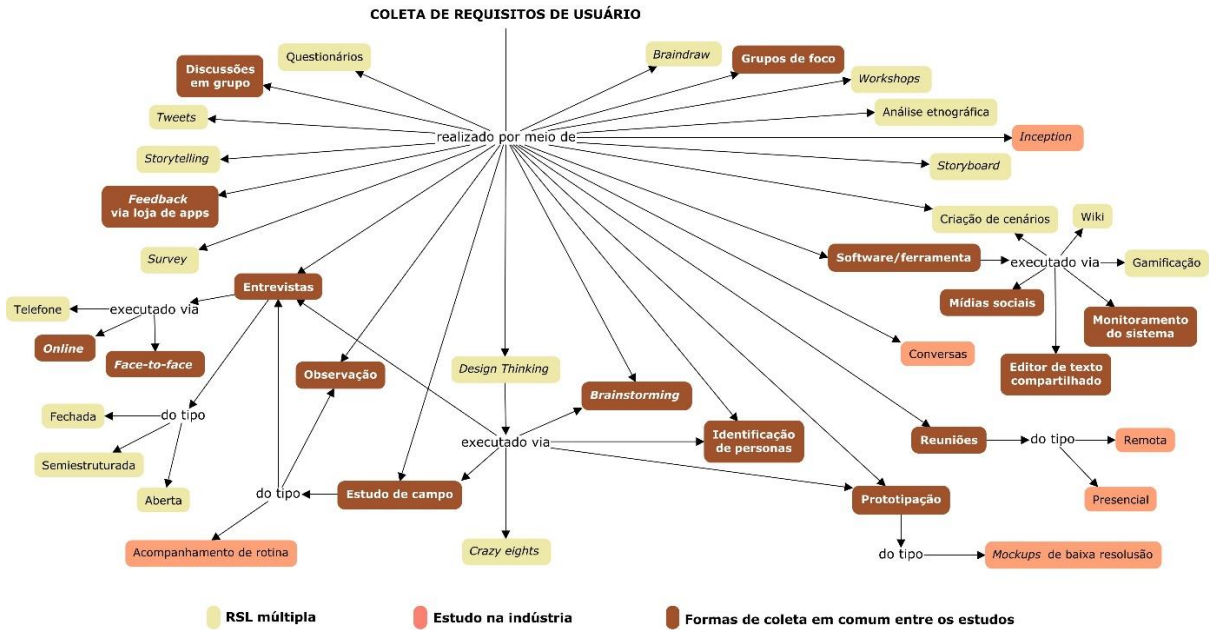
COLETA DE REQUISITOS DE USUÁRIO

realizado por meio de

Questionários

Discussões em grupo

Tweets

Storytelling

Feedback via loja de apps

Survey

Braindraw

Grupos de foco

Workshops

Análise etnográfica

Inception

Storyboard

Criação de cenários

Wiki

Software/ferramenta

executado via

Gamificação

Mídias sociais

Monitoramento do sistema

Editor de texto compartilhado

Conversas

Entrevistas

executado via

Telefone

Online

Face-to-face

do tipo

Fechada

Semiestruturada

Aberta

Observação

Design Thinking

executado via

Brainstorming

Identificação de personas

Estudo de campo

do tipo

Acompanhamento de rotina

Crazy eights

Reuniões

do tipo

Remota

Presencial

Prototipação

do tipo

Mockups de baixa resolusão

RSL múltipla

Estudo na indústria

Formas de coleta em comum entre os estudos